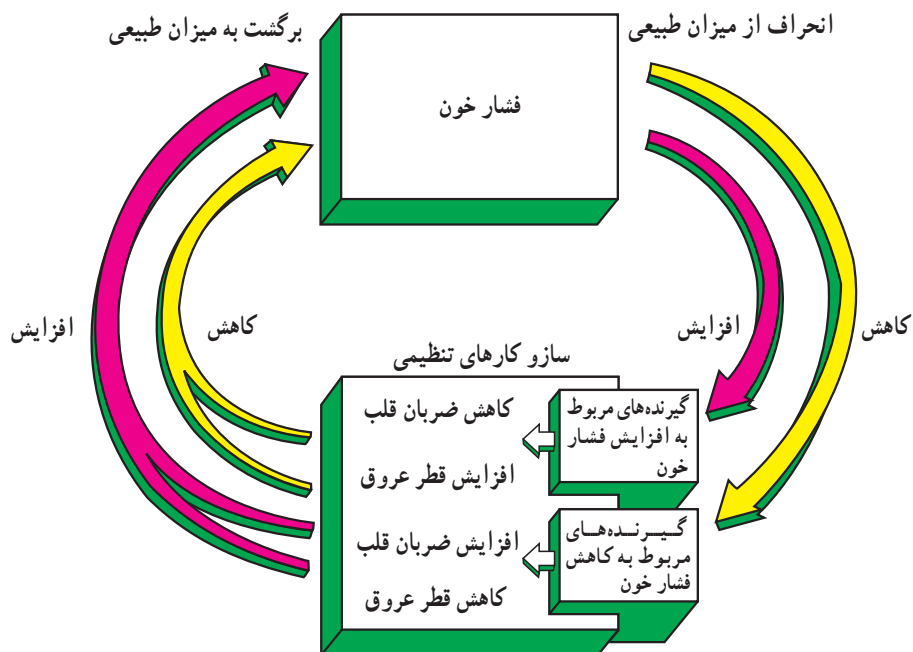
انحراف از میزان طبیعی

برگشت به میزان طبیعی

فشار خون

کاهش

افزایش

کاهش

افزایش

سازو کارهای تنظیمی

گیرنده‌های مربوط به افزایش فشار خون

کاهش ضربان قلب

افزایش قطر عروق

گیرنده‌های مربوط به کاهش فشار خون

افزایش ضربان قلب

کاهش قطر عروق